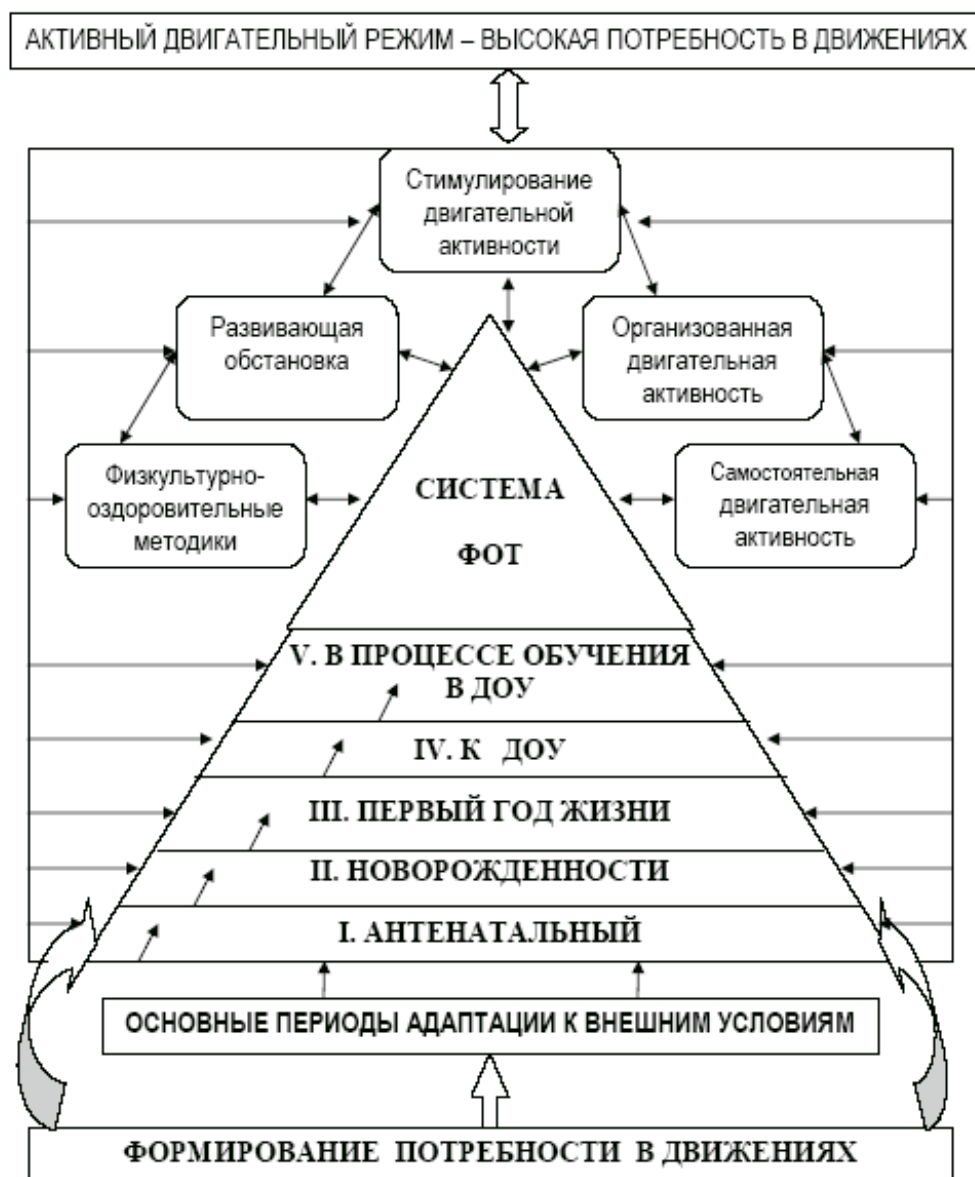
АКТИВНЫЙ ДВИГАТЕЛЬНЫЙ РЕЖИМ – ВЫСОКАЯ ПОТРЕБНОСТЬ В ДВИЖЕНИЯХ

Стимулирование двигательной активности

Развивающая обстановка

Организованная двигательная активность

Физкультурно-оздоровительные методики

СИСТЕМА ФОТ

Самостоятельная двигательная активность

V. В ПРОЦЕССЕ ОБУЧЕНИЯ В ДОУ

IV. К ДОУ

III. ПЕРВЫЙ ГОД ЖИЗНИ

II. НОВОРОЖДЕННОСТИ

I. АНТЕНАТАЛЬНЫЙ

ОСНОВНЫЕ ПЕРИОДЫ АДАПТАЦИИ К ВНЕШНИМ УСЛОВИЯМ

ФОРМИРОВАНИЕ ПОТРЕБНОСТИ В ДВИЖЕНИЯХ